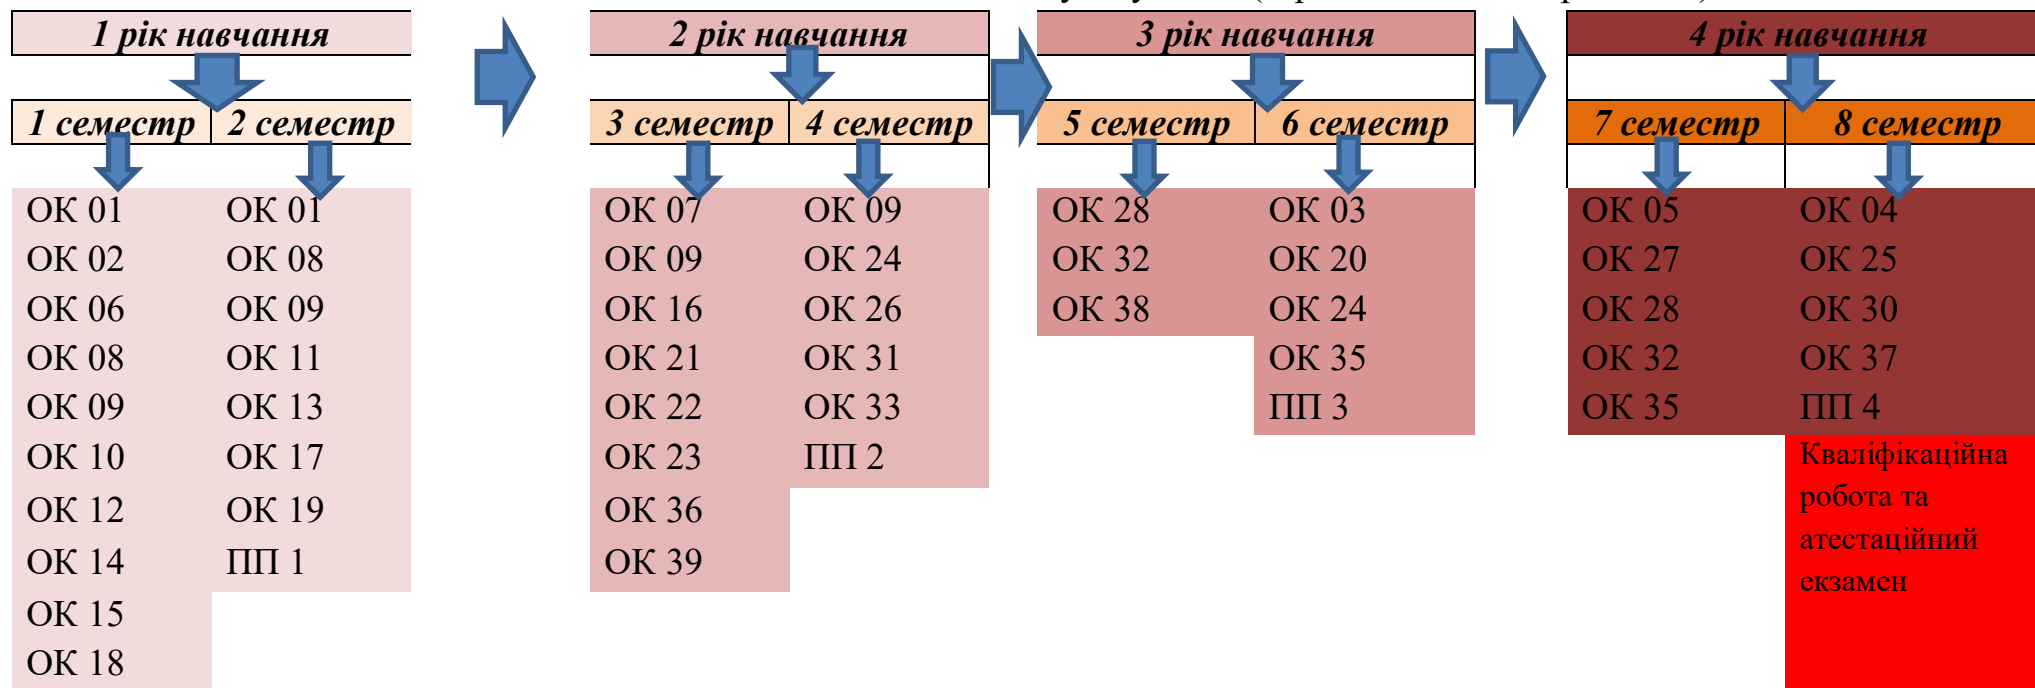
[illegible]

1 рік навчання

1 семестр | 2 семестр

ОК 01
ОК 02
ОК 06
ОК 08
ОК 09
ОК 10
ОК 12
ОК 14
ОК 15
ОК 18

ОК 01
ОК 08
ОК 09
ОК 11
ОК 13
ОК 17
ОК 19
ПП 1

2 рік навчання

3 семестр | 4 семестр

ОК 07
ОК 09
ОК 16
ОК 21
ОК 22
ОК 23
ОК 36
ОК 39

ОК 09
ОК 24
ОК 26
ОК 31
ОК 33
ПП 2

3 рік навчання

5 семестр | 6 семестр

ОК 28
ОК 32
ОК 38

ОК 03
ОК 20
ОК 24
ОК 35
ПП 3

4 рік навчання

7 семестр | 8 семестр

ОК 05
ОК 27
ОК 28
ОК 32
ОК 35

ОК 04
ОК 25
ОК 30
ОК 37
ПП 4
Кваліфікаційна робота та атестаційний екзамен